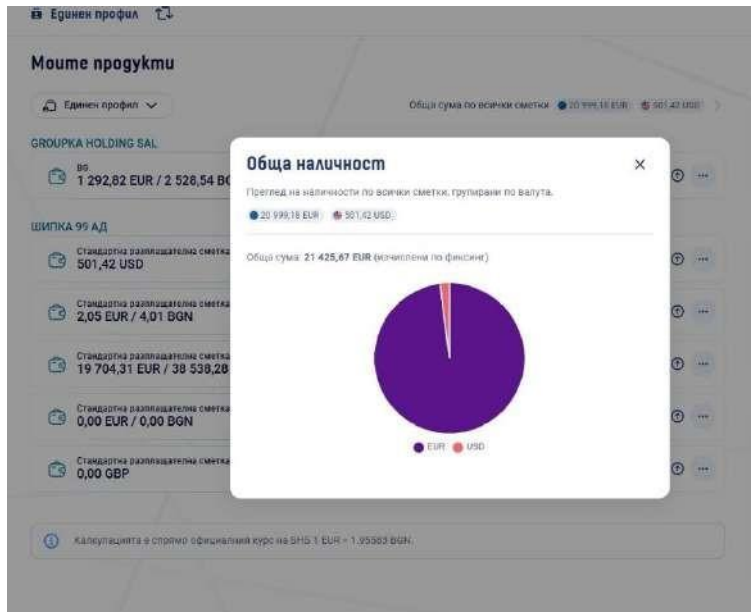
Единен профил

Моите продукти

Единен профил

Обща сума по всички сметки 20 999,18 EUR 501,42 USD

GROUPKA HOLDING SAL

BG
1 292,82 EUR / 2 526,54 BG

ШИПКА 99 АД

Стандартна разплащателна сметка
501,42 USD

Стандартна разплащателна сметка
2,05 EUR / 4,01 BGN

Стандартна разплащателна сметка
19 704,31 EUR / 38 538,28

Стандартна разплащателна сметка
0,00 EUR / 0,00 BGN

Стандартна разплащателна сметка
0,00 GBP

Обща наличност

Преглед на наличности по всички сметки, групирани по валута.

20 999,18 EUR 501,42 USD

Обща сума: 21 425,67 EUR (изчислени по фиксинг)

EUR USD

Калкулацията е спрямо официалния курс на БНБ 1 EUR = 1.95583 BGN.